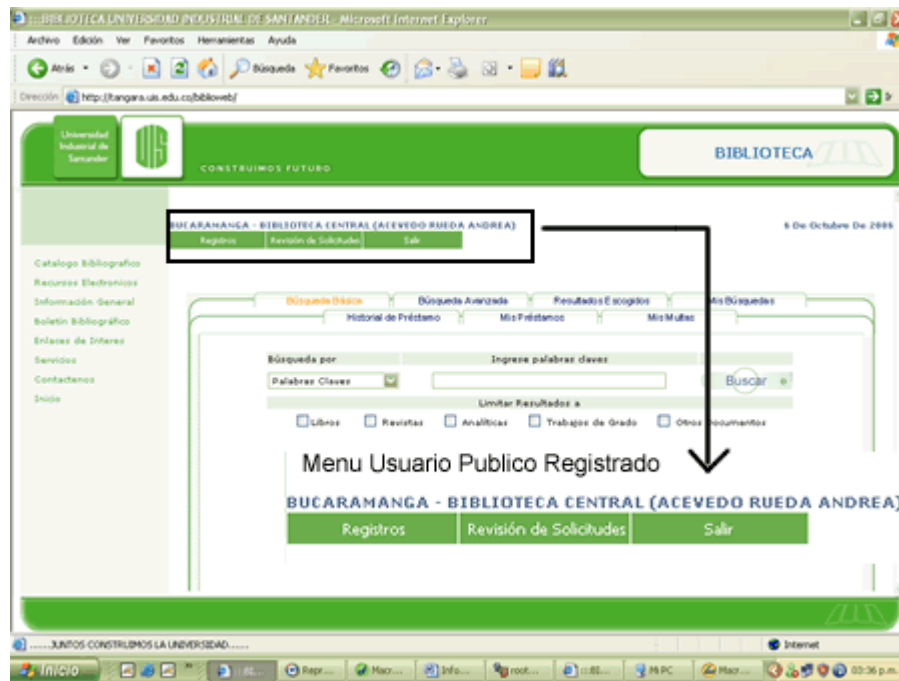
:::BIBLIOTECA UNIVERSIDAD INDUSTRIAL DE SANTANDER - Microsoft Internet Explorer

Archivo Edición Ver Favoritos Herramientas Ayuda

Atrás Búsqueda Favoritos

Dirección http://tangara.uis.edu.co/biblioweb/

Universidad Industrial de Santander

UIS

CONSTRUIMOS FUTURO

BIBLIOTECA

BUCARAMANGA - BIBLIOTECA CENTRAL (ACEVEDO RUEDA ANDREA)

Registros | Revisión de Solicitudes | Salir

6 De Octubre De 2006

Catalogo Bibliografico
Recursos Electronicos
Información General
Boletín Bibliográfico
Enlaces de Interes
Servicios
Contactenos
Inicio

Búsqueda Básica | Búsqueda Avanzada | Resultados Escogidos | Mis Búsquedas

Historial de Préstamo | Mis Préstamos | Mis Multas

Búsqueda por | Ingrese palabras claves

Palabras Claves

Buscar

Limitar Resultados a

Libros Revistas Analíticas Trabajos de Grado Otros Documentos

Menu Usuario Publico Registrado

BUCARAMANGA - BIBLIOTECA CENTRAL (ACEVEDO RUEDA ANDREA)

| Registros | Revisión de Solicitudes | Salir |
|---|---|---|

......JUNTOS CONSTRUIMOS LA UNIVERSIDAD......

Internet

Inicio | Repr... | Macr... | Info... | root... | ::BI... | MiPC | Macr... | 03:36 p.m.